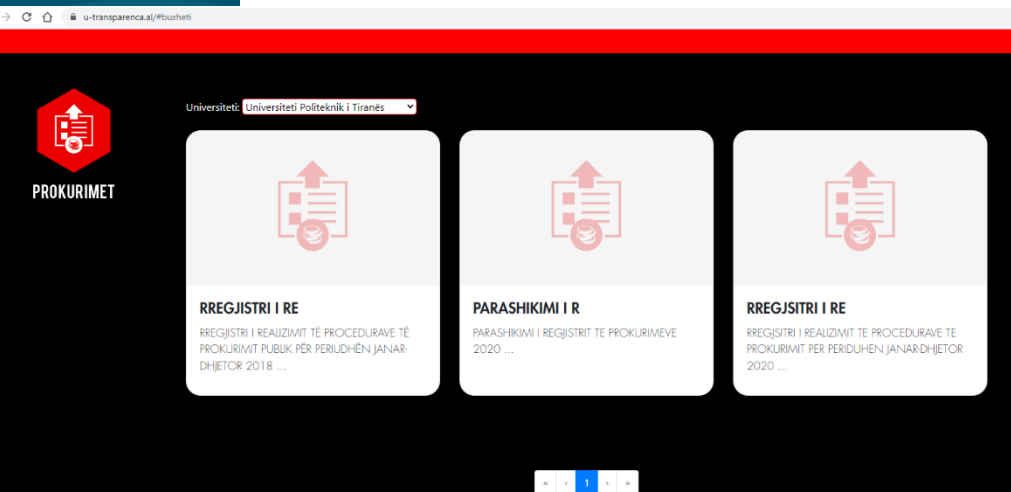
u-transparenca.al/#buxheti

PROKURIMET

Universiteti: Universiteti Politeknik i Tiranës

RREGJISTRI I RE

RREGJISTRI I REALIZIMIT TË PROCEDURAVE TË PROKURIMIT PUBLIK PËR PERIUDHËN JANAR-DHJETOR 2018 ...

PARASHIKIMI I R

PARASHIKIMI I REGJISTRIT TE PROKURIMEVE 2020 ...

RREGJSITRI I RE

RREGJSITRI I REALIZIMIT TE PROCEDURAVE TE PROKURIMIT PER PERIDUHEN JANAR-DHJETOR 2020 ...

« ‹ 1 › »